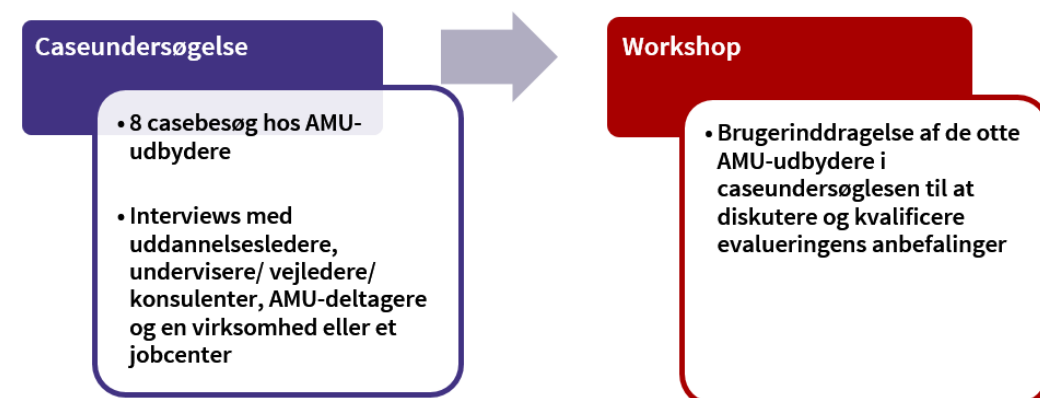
Caseundersøgelse

• 8 casebesøg hos AMU-udbydere

• Interviews med uddannelsesledere, undervisere/ vejledere/ konsulenter, AMU-deltagere og en virksomhed eller et jobcenter

Workshop

• Brugerinddragelse af de otte AMU-udbydere i caseundersøglesen til at diskutere og kvalificere evalueringens anbefalinger